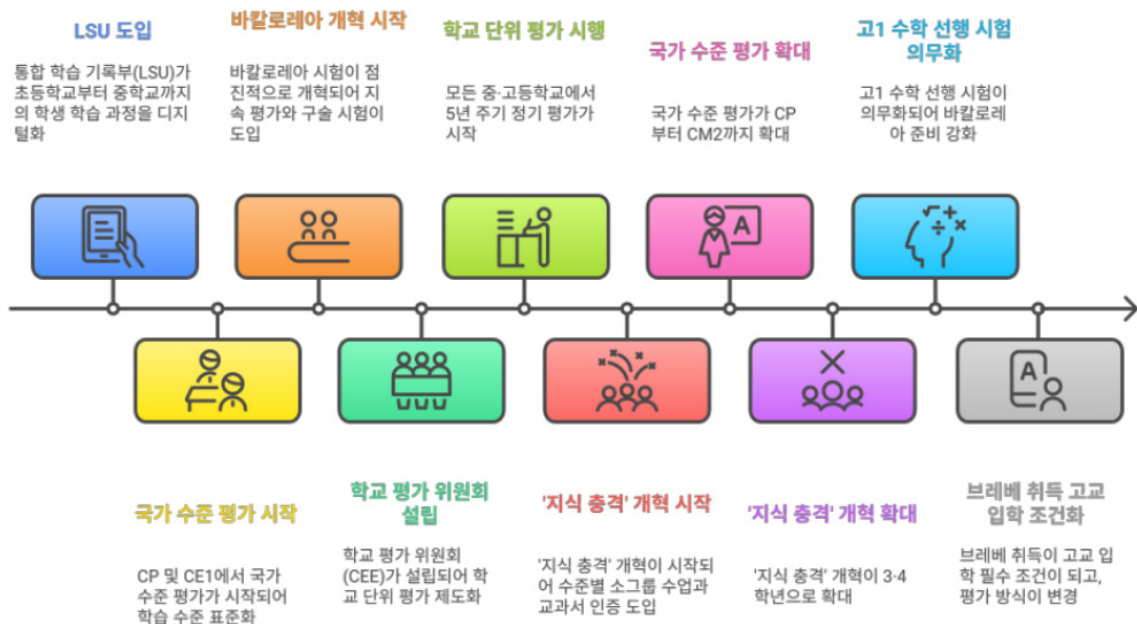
LSU 도입

통합 학습 기록부(LSU)가 초등학교부터 중학교까지의 학생 학습 과정을 디지털화

바칼로레아 개혁 시작

바칼로레아 시험이 점진적으로 개혁되어 지속 평가와 구술 시험이 도입

학교 단위 평가 시행

모든 중·고등학교에서 5년 주기 정기 평가가 시작

국가 수준 평가 확대

국가 수준 평가가 CP 부터 CM2까지 확대

고1 수학 선행 시험 의무화

고1 수학 선행 시험이 의무화되어 바칼로레아 준비 강화

A

A

국가 수준 평가 시작

CP 및 CE1에서 국가 수준 평가가 시작되어 학습 수준 표준화

학교 평가 위원회 설립

학교 평가 위원회 (CEE)가 설립되어 학교 단위 평가 제도화

'지식 충격' 개혁 시작

'지식 충격' 개혁이 시작되어 수준별 소그룹 수업과 교과서 인증 도입

'지식 충격' 개혁 확대

'지식 충격' 개혁이 3·4 학년으로 확대

브레베 취득 고교 입학 조건화

브레베 취득이 고교 입학 필수 조건이 되고, 평가 방식이 변경